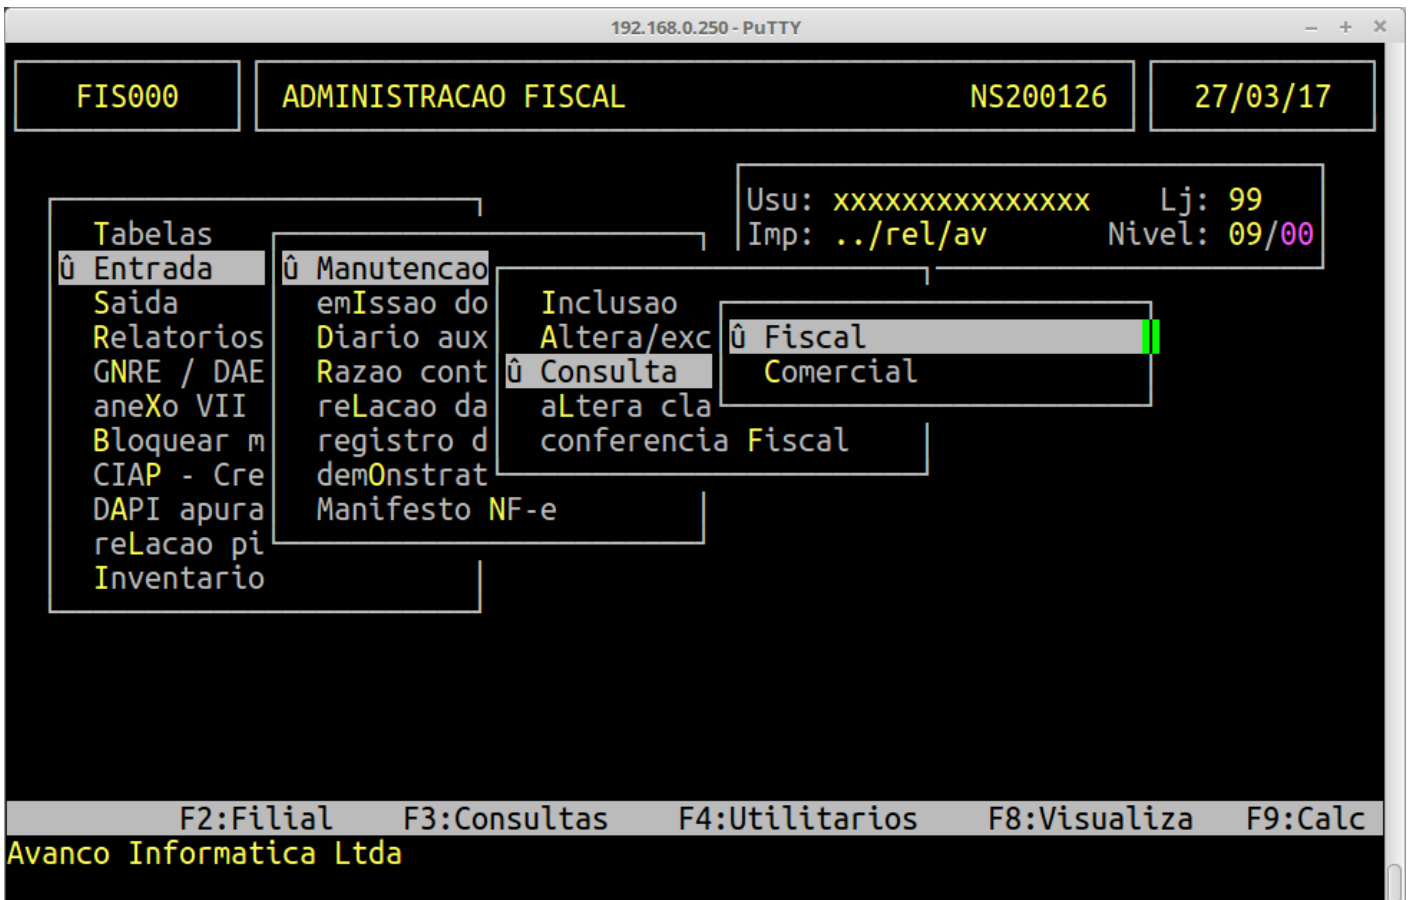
192.168.0.250 - PuTTY

FIS000

ADMINISTRACAO FISCAL NS200126

27/03/17

Usu: xxxxxxxxxxxxxxx Lj: 99
Imp: ../rel/av Nivel: 09/00

Tabelas
û Entrada
Saida
Relatorios
GNRE / DAE
aneXo VII
Bloquear m
CIAP - Cre
DAPI apura
reLacao pi
Inventario

û Manutencao
emIssao do
Diario aux
Razao cont
reLacao da
registro d
demOnstrat
Manifesto NF-e

Inclusao
Altera/exc
û Consulta
aLtera cla
conferencia Fiscal

û Fiscal
Comercial

F2:Filial F3:Consultas F4:Utilitarios F8:Visualiza F9:Calc
Avanco Informatica Ltda